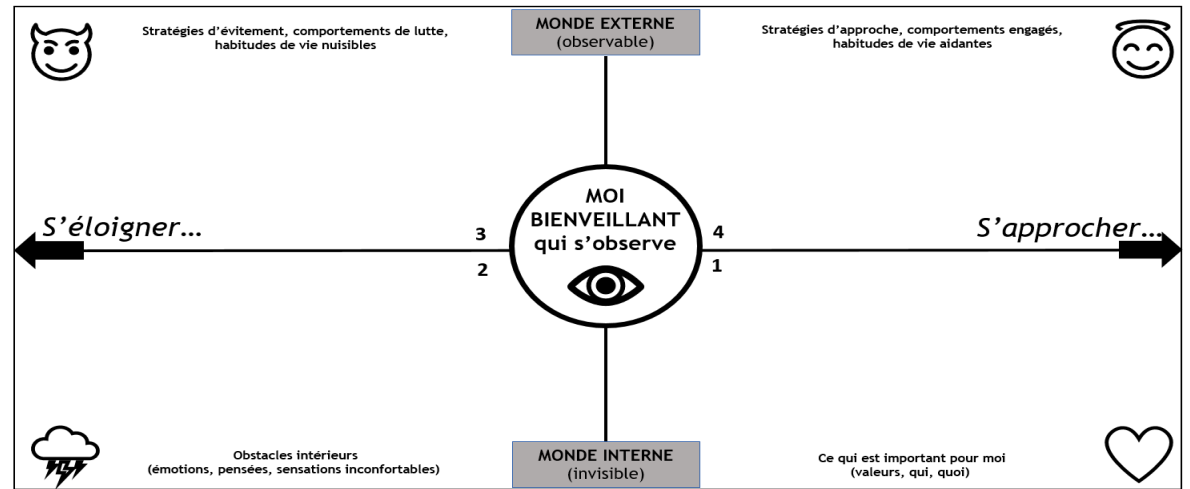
Stratégies d'évitement, comportements de lutte, habitudes de vie nuisibles

MONDE EXTERNE
(observable)

Stratégies d'approche, comportements engagés, habitudes de vie aidantes

S'éloigner…

3

2

MOI
BIENVEILLANT
qui s'observe

4

1

S'approcher…

Obstacles intérieurs
(émotions, pensées, sensations inconfortables)

MONDE INTERNE
(invisible)

Ce qui est important pour moi
(valeurs, qui, quoi)